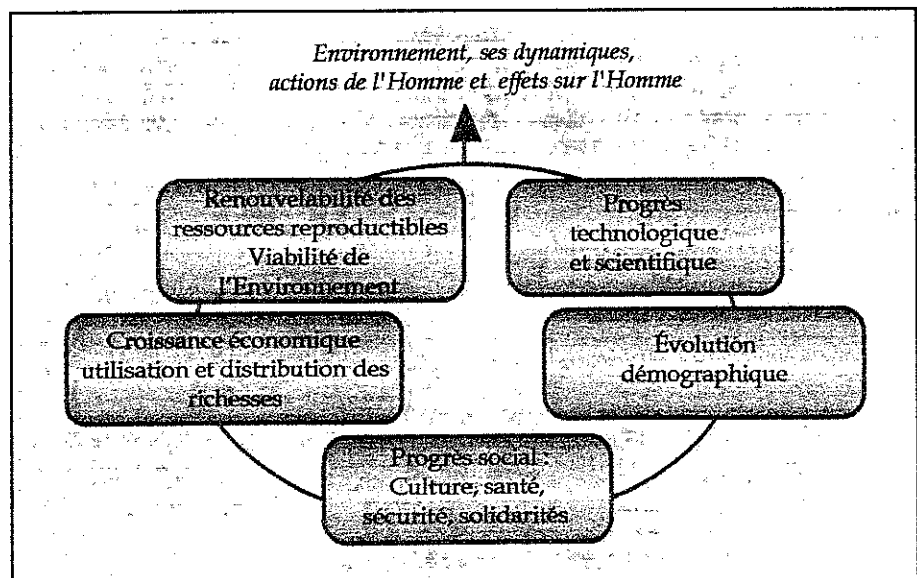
Environnement, ses dynamiques, actions de l'Homme et effets sur l'Homme

Renouvelabilité des ressources reproductibles Viabilité de l'Environnement

Progrès technologique et scientifique

Croissance économique utilisation et distribution des richesses

Évolution démographique

Progrès social : Culture, santé, sécurité, solidarités